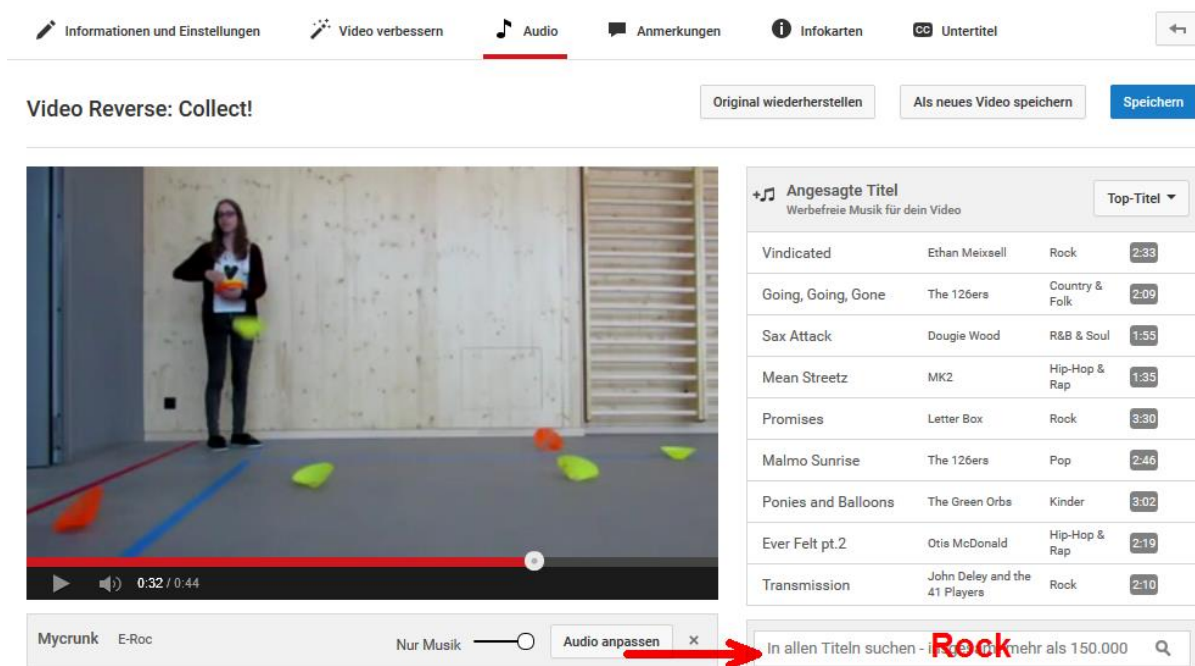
Informationen und Einstellungen | Video verbessern | Audio | Anmerkungen | Infokarten | Untertitel

Video Reverse: Collect!

Original wiederherstellen | Als neues Video speichern | Speichern

Angesagte Titel
Werbefreie Musik für dein Video

Top-Titel

| | | | |
|---|---|---|---|
| Vindicated | Ethan Meixsell | Rock | 2:33 |
| Going, Going, Gone | The 126ers | Country & Folk | 2:09 |
| Sax Attack | Dougie Wood | R&B & Soul | 1:55 |
| Mean Streetz | MK2 | Hip-Hop & Rap | 1:35 |
| Promises | Letter Box | Rock | 3:30 |
| Malmo Sunrise | The 126ers | Pop | 2:46 |
| Ponies and Balloons | The Green Orbs | Kinder | 3:02 |
| Ever Felt pt.2 | Otis McDonald | Hip-Hop & Rap | 2:19 |
| Transmission | John Deley and the 41 Players | Rock | 2:10 |

0:32 / 0:44

Mycrunk E-Roc

Nur Musik

Audio anpassen

In allen Titeln suchen - i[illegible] mehr als 150.000

Rock